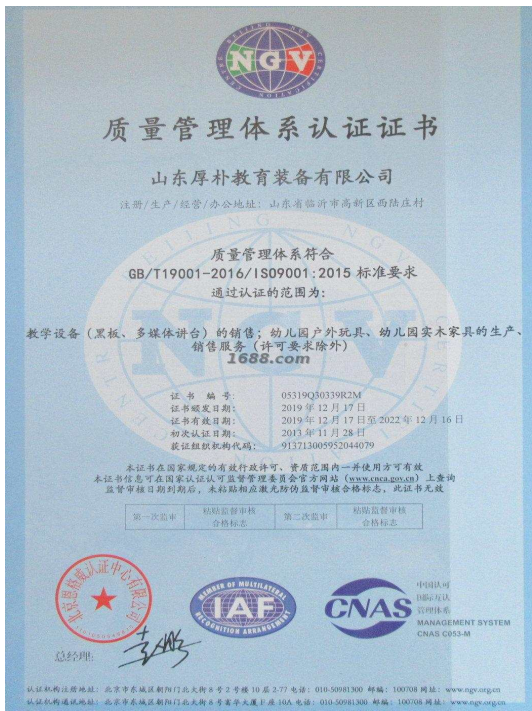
NGV

质量管理体系认证证书

山东厚朴教育装备有限公司

注册/生产/经营/办公地址：山东省临沂市高新区西陆庄村

质量管理体系符合
GB/T19001-2016/ISO9001:2015 标准要求
通过认证的范围为：

教学设备（黑板、多媒体讲台）的销售；幼儿园户外玩具、幼儿园实木家具的生产、销售服务（许可要求除外）

1688.com

证书编号：05319Q30339R2M
证书颁发日期：2019 年 12 月 17 日
证书有效日期：2019 年 12 月 17 日至 2022 年 12 月 16 日
初次认证日期：2013 年 11 月 28 日
获证组织机构代码：91371300595204407​9

本证书在国家规定的有效行政许可、资质范围内一并使用方可有效
本证书信息可在国家认证认可监督管理委员会官方网站（www.cnca.gov.cn）上查询
监督审核日期到期后，未粘贴相应激光防伪监督审核合格标志，此证书无效

| 第一次监审 | 粘贴监督审核合格标志 | 第二次监审 | 粘贴监督审核合格标志 |
|---|---|---|---|

北京恩格威认证中心有限公司

IAF
MEMBER OF MULTILATERAL RECOGNITION ARRANGEMENT

CNAS
中国认可
国际互认
管理体系
MANAGEMENT SYSTEM
CNAS C053-M

总经理：

认证机构注册地址：北京市东城区朝阳门北大街 8 号 2 号楼 10 层 2-77 电话：010-50981300 邮编：100708 网址：www.ngv.org.cn
认证机构通讯地址：北京市东城区朝阳门北大街 6 号 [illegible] 电话：010-50981300 邮编：100708 网址：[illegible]